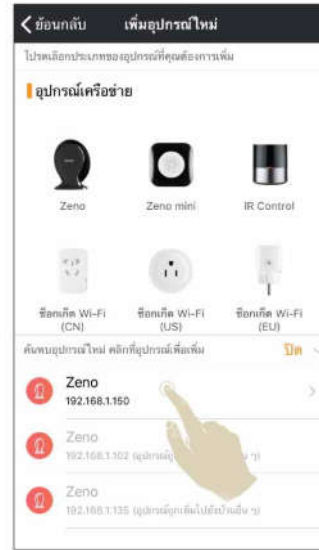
< ย้อนกลับ เพิ่มอุปกรณ์ใหม่

โปรดเลือกประเภทของอุปกรณ์ที่คุณต้องการเพิ่ม

อุปกรณ์เครือข่าย

Zeno

Zeno mini

IR Control

ซ็อกเก็ต Wi-Fi (CN)

ซ็อกเก็ต Wi-Fi (US)

ซ็อกเก็ต Wi-Fi (EU)

ค้นพบอุปกรณ์ใหม่ คลิกที่อุปกรณ์เพื่อเพิ่ม ปิด

Zeno
192.168.1.150

Zeno
192.168.1.102 (อุปกรณ์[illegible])

Zeno
192.168.1.135 (อุปกรณ์ถูกเพิ่มไปยังบัญชีอื่น ๆ)